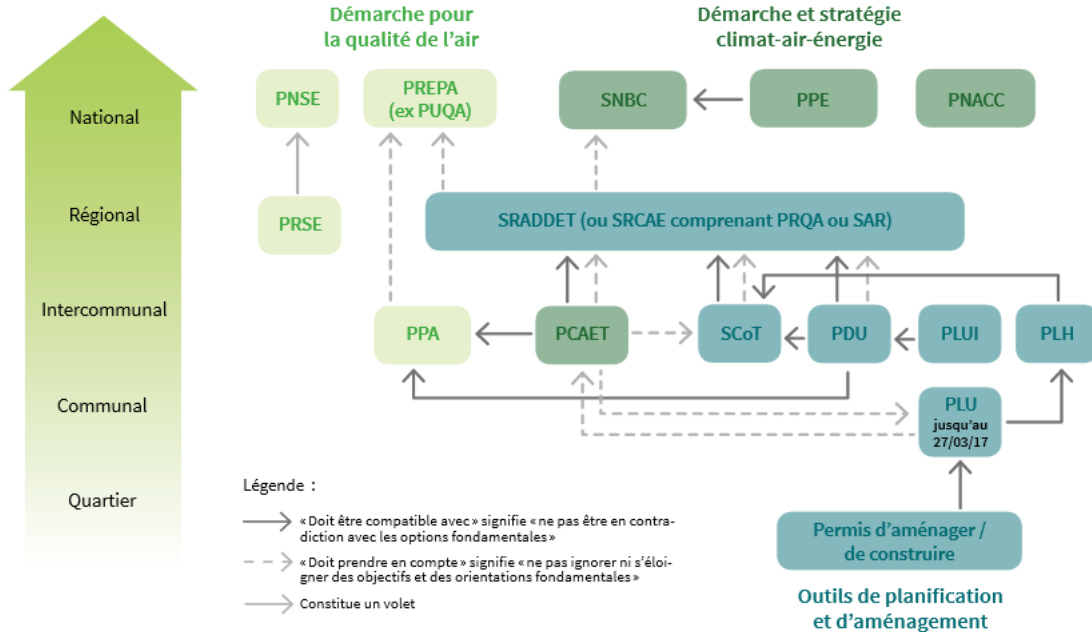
National

Régional

Intercommunal

Communal

Quartier

Démarche pour la qualité de l'air

Démarche et stratégie climat-air-énergie

PNSE

PREPA (ex PUQA)

SNBC

PPE

PNACC

PRSE

SRADDET (ou SRCAE comprenant PRQA ou SAR)

PPA

PCAET

SCoT

PDU

PLUI

PLH

PLU jusqu'au 27/03/17

Légende :

« Doit être compatible avec » signifie « ne pas être en contradiction avec les options fondamentales »

« Doit prendre en compte » signifie « ne pas ignorer ni s'éloigner des objectifs et des orientations fondamentales »

Constitue un volet

Permis d'aménager / de construire

Outils de planification et d'aménagement